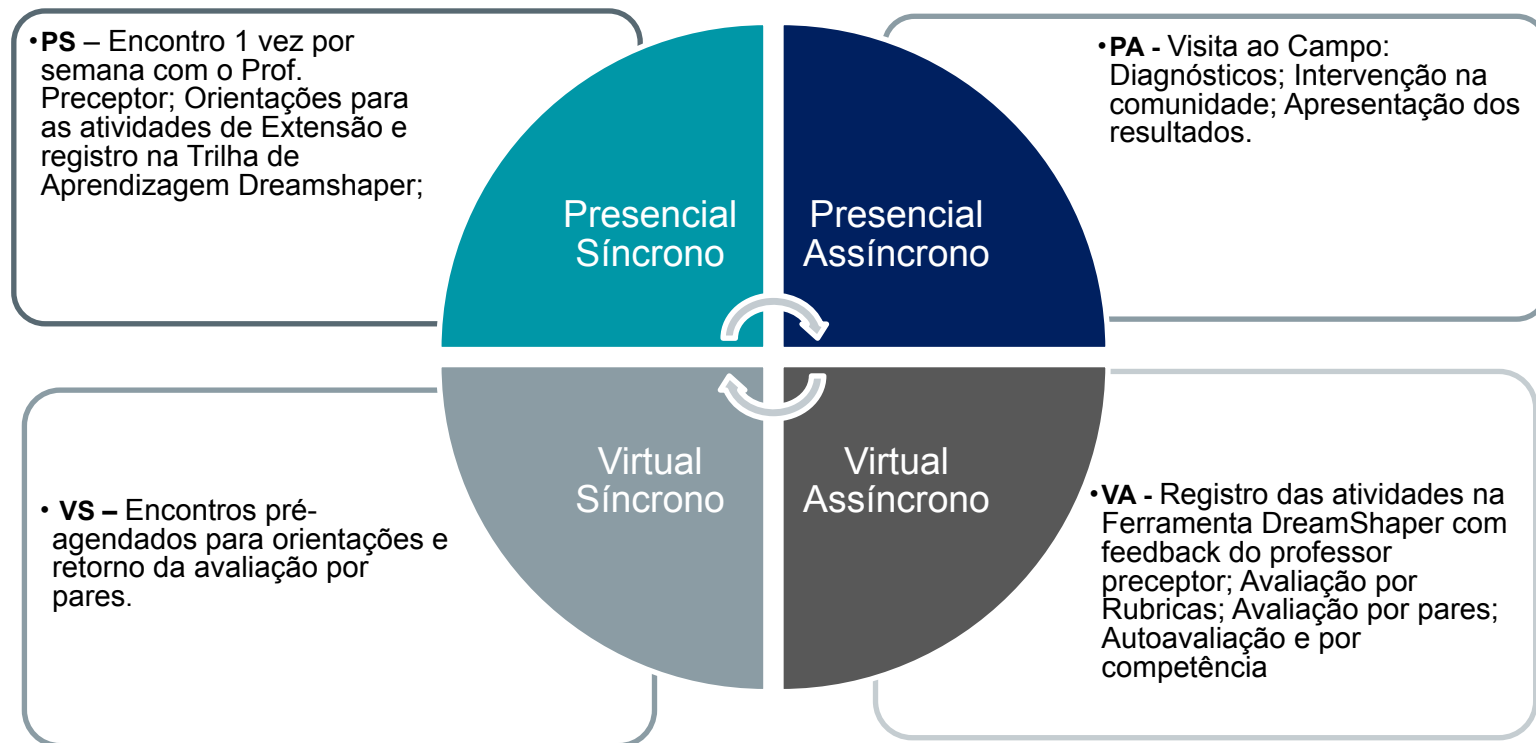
• **PS** – Encontro 1 vez por semana com o Prof. Preceptor; Orientações para as atividades de Extensão e registro na Trilha de Aprendizagem Dreamshaper;

• **PA -** Visita ao Campo: Diagnósticos; Intervenção na comunidade; Apresentação dos resultados.

Presencial Síncrono

Presencial Assíncrono

Virtual Síncrono

Virtual Assíncrono

• **VS –** Encontros pré-agendados para orientações e retorno da avaliação por pares.

• **VA -** Registro das atividades na Ferramenta DreamShaper com feedback do professor preceptor; Avaliação por Rubricas; Avaliação por pares; Autoavaliação e por competência